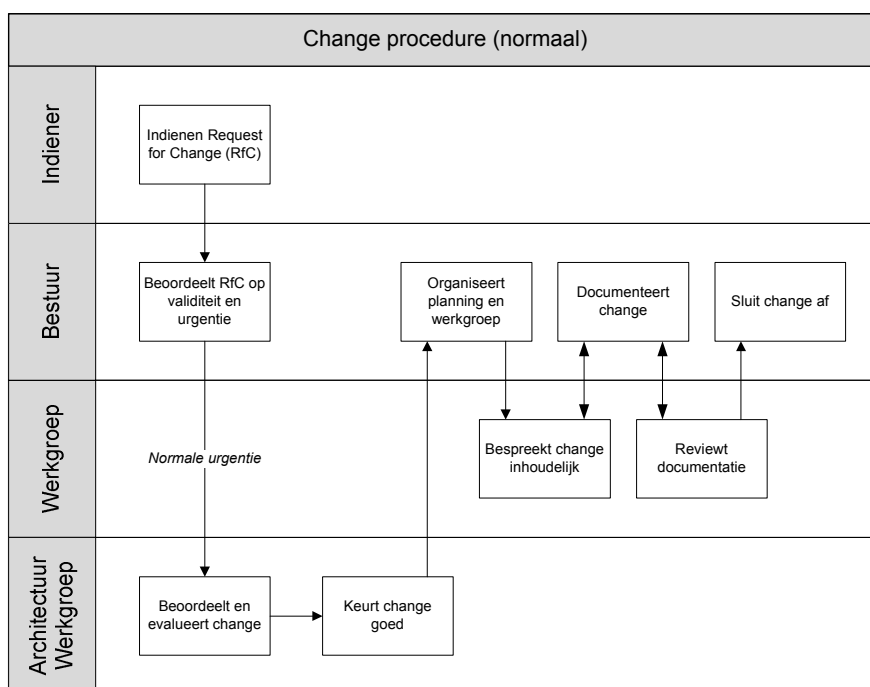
Change procedure (normaal)

Indiener

Indienen Request for Change (RfC)

Bestuur

Beoordeelt RfC op validiteit en urgentie

Organiseert planning en werkgroep

Documenteert change

Sluit change af

Werkgroep

Normale urgentie

Bespreekt change inhoudelijk

Reviewt documentatie

Architectuur Werkgroep

Beoordeelt en evalueert change

Keurt change goed